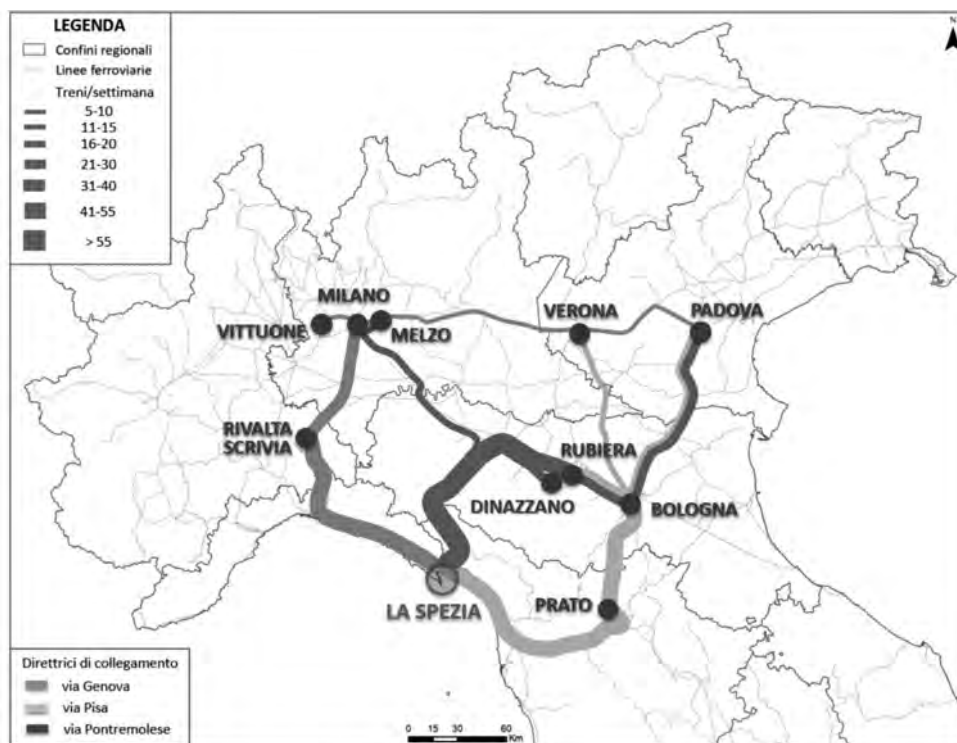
LEGENDA
Confini regionali
Linee ferroviarie
Treni/settimana
5-10
11-15
16-20
21-30
31-40
41-55
> 55

N

MILANO
VITTUONE
MELZO
VERONA
PADOVA
RIVALTA SCRIVIA
RUBIERA
DINAZZANO
BOLOGNA
LA SPEZIA
PRATO

Direttrici di collegamento
via Genova
via Pisa
via Pontremolese

0 15 30 60 Km